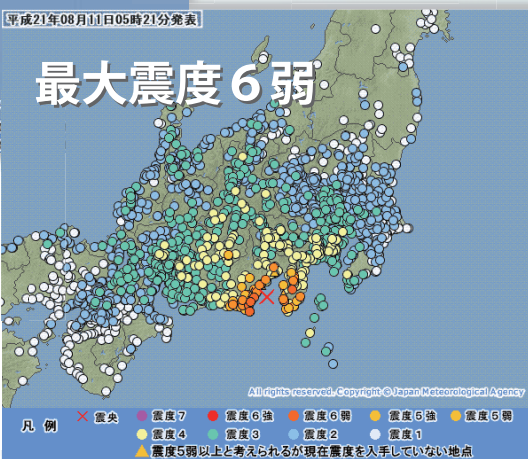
平成21年08月11日05時21分発表

最大震度６弱

All rights reserved. Copyright © Japan Meteorological Agency

凡　例

震央

震度７

震度６強

震度６弱

震度５強

震度５弱

震度４

震度３

震度２

震度１

震度５弱以上と考えられるが現在震度を入手していない地点